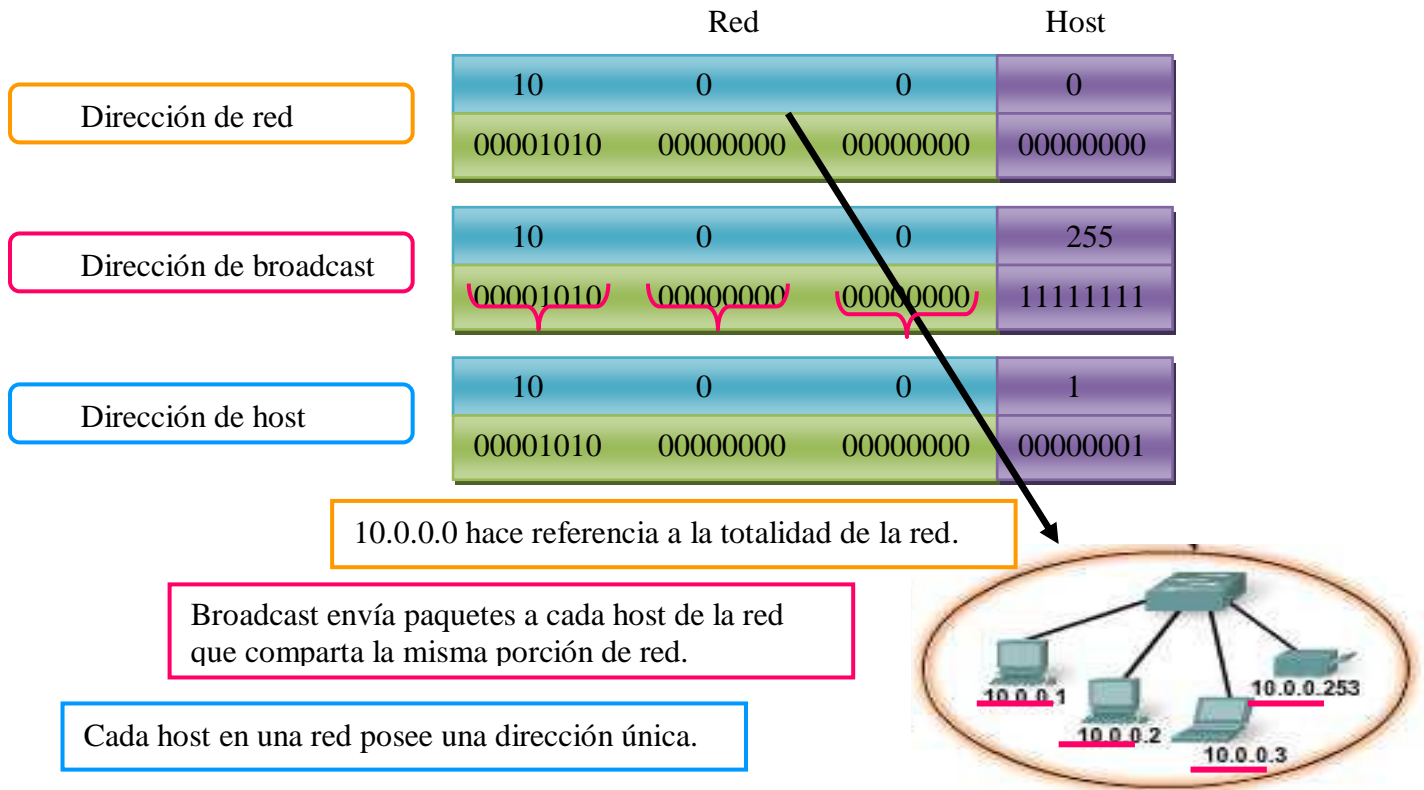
Red | Host

Dirección de red

| 10 | 0 | 0 | 0 |
|---|---|---|---|
| 00001010 | 00000000 | 00000000 | 00000000 |

Dirección de broadcast

| 10 | 0 | 0 | 255 |
|---|---|---|---|
| 00001010 | 00000000 | 00000000 | 11111111 |

Dirección de host

| 10 | 0 | 0 | 1 |
|---|---|---|---|
| 00001010 | 00000000 | 00000000 | 00000001 |

10.0.0.0 hace referencia a la totalidad de la red.

Broadcast envía paquetes a cada host de la red que comparta la misma porción de red.

Cada host en una red posee una dirección única.

10.0.0.1
10.0.0.2
10.0.0.3
10.0.0.253